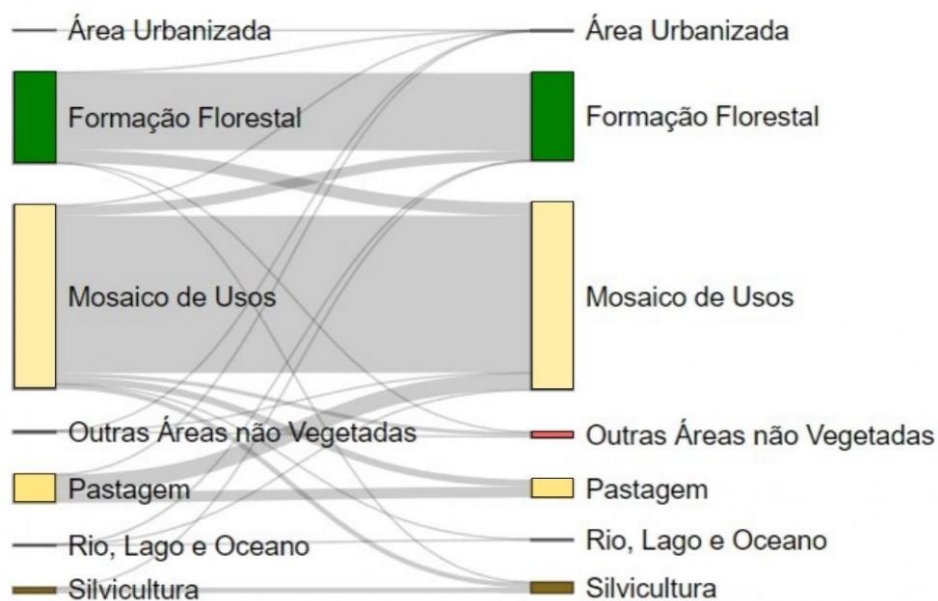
Área Urbanizada
Formação Florestal
Mosaico de Usos
Outras Áreas não Vegetadas
Pastagem
Rio, Lago e Oceano
Silvicultura

Área Urbanizada
Formação Florestal
Mosaico de Usos
Outras Áreas não Vegetadas
Pastagem
Rio, Lago e Oceano
Silvicultura